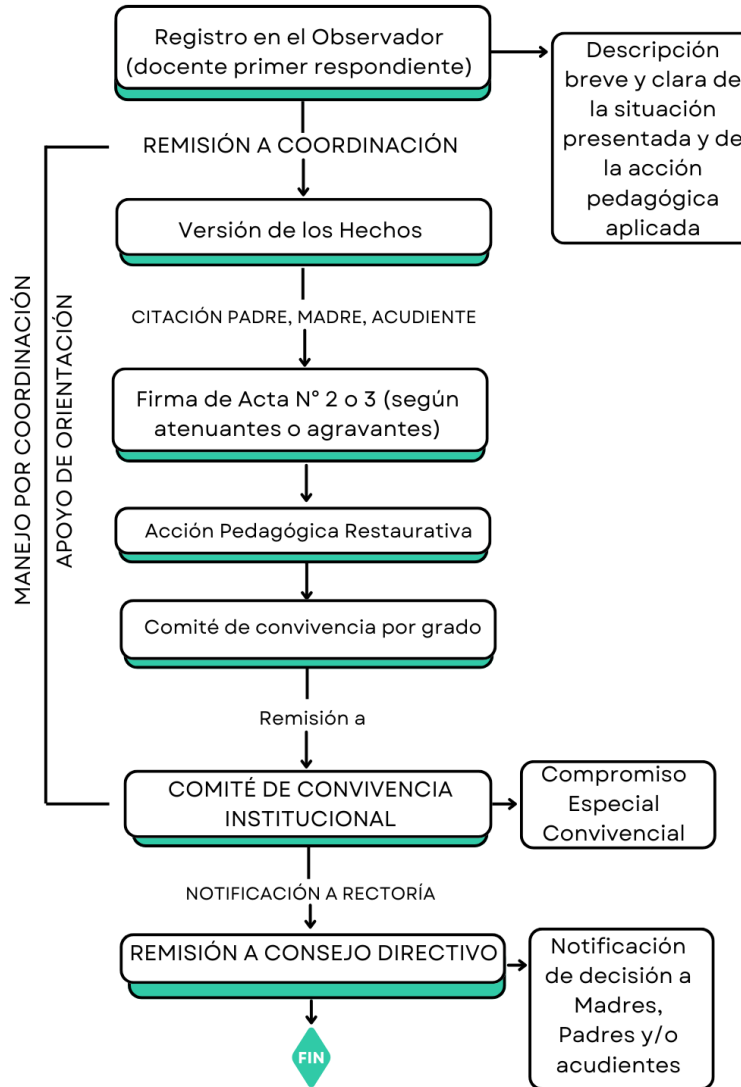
Registro en el Observador (docente primer respondiente)

Descripción breve y clara de la situación presentada y de la acción pedagógica aplicada

REMISIÓN A COORDINACIÓN

Versión de los Hechos

CITACIÓN PADRE, MADRE, ACUDIENTE

Firma de Acta N° 2 o 3 (según atenuantes o agravantes)

Acción Pedagógica Restaurativa

Comité de convivencia por grado

Remisión a

COMITÉ DE CONVIVENCIA INSTITUCIONAL

Compromiso Especial Convivencial

NOTIFICACIÓN A RECTORÍA

REMISIÓN A CONSEJO DIRECTIVO

Notificación de decisión a Madres, Padres y/o acudientes

FIN

MANEJO POR COORDINACIÓN

APOYO DE ORIENTACIÓN